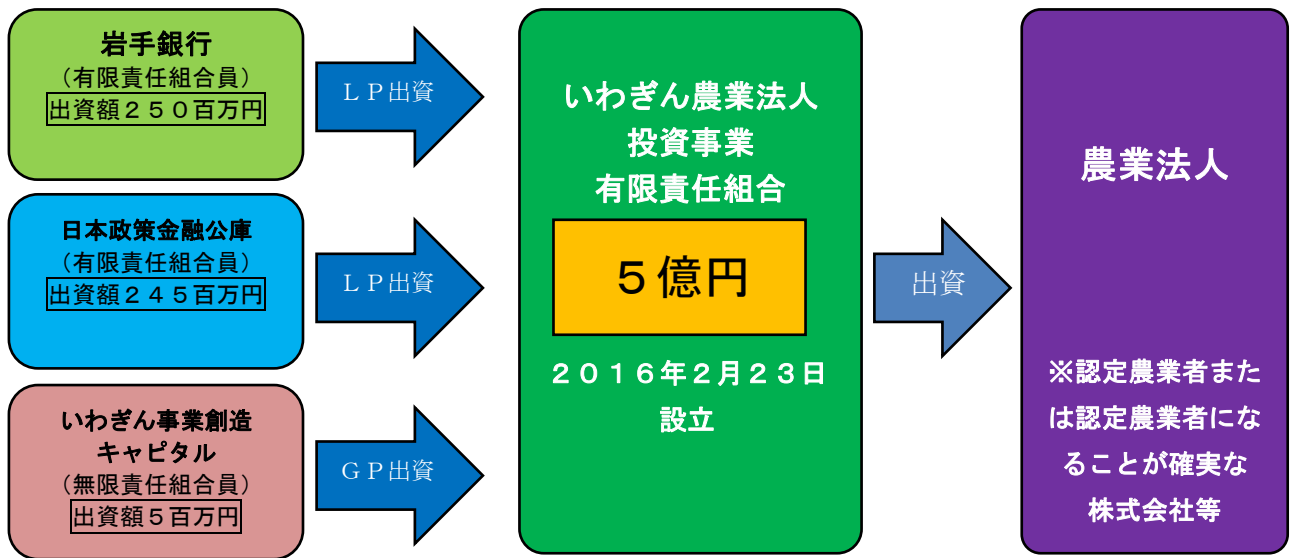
岩手銀行
（有限責任組合員）
出資額２５０百万円

ＬＰ出資

日本政策金融公庫
（有限責任組合員）
出資額２４５百万円

ＬＰ出資

いわぎん事業創造キャピタル
（無限責任組合員）
出資額５百万円

ＧＰ出資

いわぎん農業法人投資事業有限責任組合

５億円

２０１６年２月２３日設立

出資

農業法人

※認定農業者または認定農業者になることが確実な株式会社等